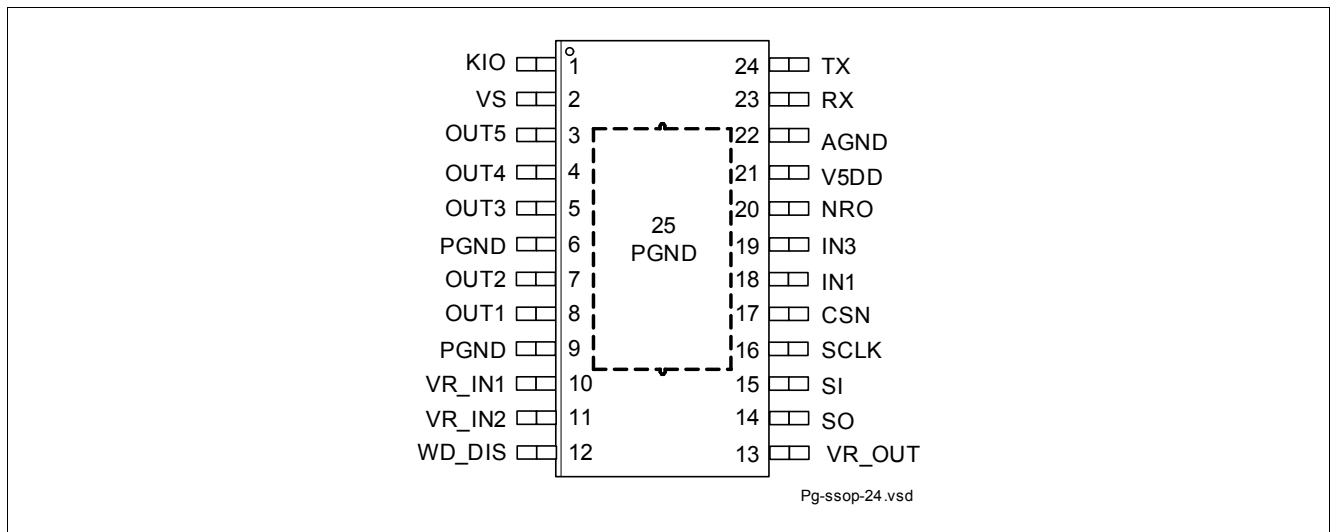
KIO 1
VS 2
OUT5 3
OUT4 4
OUT3 5
PGND 6
OUT2 7
OUT1 8
PGND 9
VR_IN1 10
VR_IN2 11
WD_DIS 12

24 TX
23 RX
22 AGND
21 V5DD
20 NRO
19 IN3
18 IN1
17 CSN
16 SCLK
15 SI
14 SO
13 VR_OUT

25
PGND

Pg-ssop-24.vsd